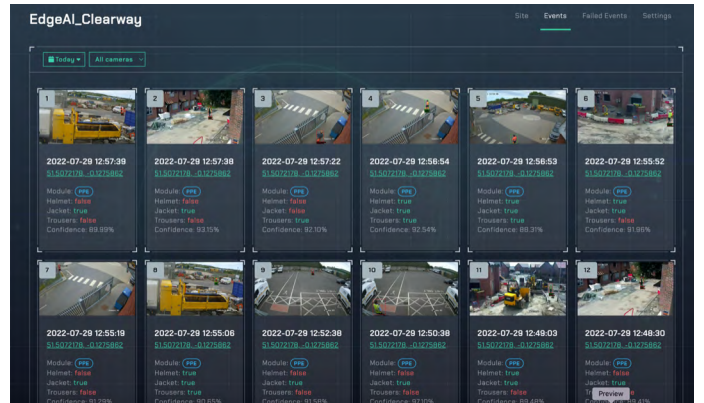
EdgeAI_Clearway

Site Events Failed Events Settings

Today All cameras

1
2022-07-29 12:57:39
51.5072178, -0.1275862
Module: PPE
Helmet: false
Jacket: true
Trousers: false
Confidence: 89.99%

2
2022-07-29 12:57:38
51.5072178, -0.1275862
Module: PPE
Helmet: false
Jacket: true
Trousers: false
Confidence: 93.15%

3
2022-07-29 12:57:22
51.5072178, -0.1275862
Module: PPE
Helmet: false
Jacket: true
Trousers: false
Confidence: 92.10%

4
2022-07-29 12:56:54
51.5072178, -0.1275862
Module: PPE
Helmet: true
Jacket: true
Trousers: true
Confidence: 92.54%

5
2022-07-29 12:56:53
51.5072178, -0.1275862
Module: PPE
Helmet: true
Jacket: true
Trousers: false
Confidence: 86.31%

6
2022-07-29 12:55:52
51.5072178, -0.1275862
Module: PPE
Helmet: false
Jacket: true
Trousers: false
Confidence: 91.95%

7
2022-07-29 12:55:19
51.5072178, -0.1275862
Module: PPE
Helmet: false
Jacket: true
Trousers: false
Confidence: 91.29%

8
2022-07-29 12:55:06
51.5072178, -0.1275862
Module: PPE
Helmet: false
Jacket: true
Trousers: true
Confidence: 90.65%

9
2022-07-29 12:52:38
51.5072178, -0.1275862
Module: PPE
Helmet: false
Jacket: true
Trousers: false
Confidence: 92.59%

10
2022-07-29 12:50:38
51.5072178, -0.1275862
Module: PPE
Helmet: false
Jacket: true
Trousers: false
Confidence: 87.10%

11
2022-07-29 12:49:03
51.5072178, -0.1275862
Module: PPE
Helmet: false
Jacket: true
Trousers: false
Confidence: 89.48%

12
2022-07-29 12:48:30
51.5072178, -0.1275862
Module: PPE
Helmet: false
Jacket: true
Trousers: false
Confidence: 91.41%

Preview